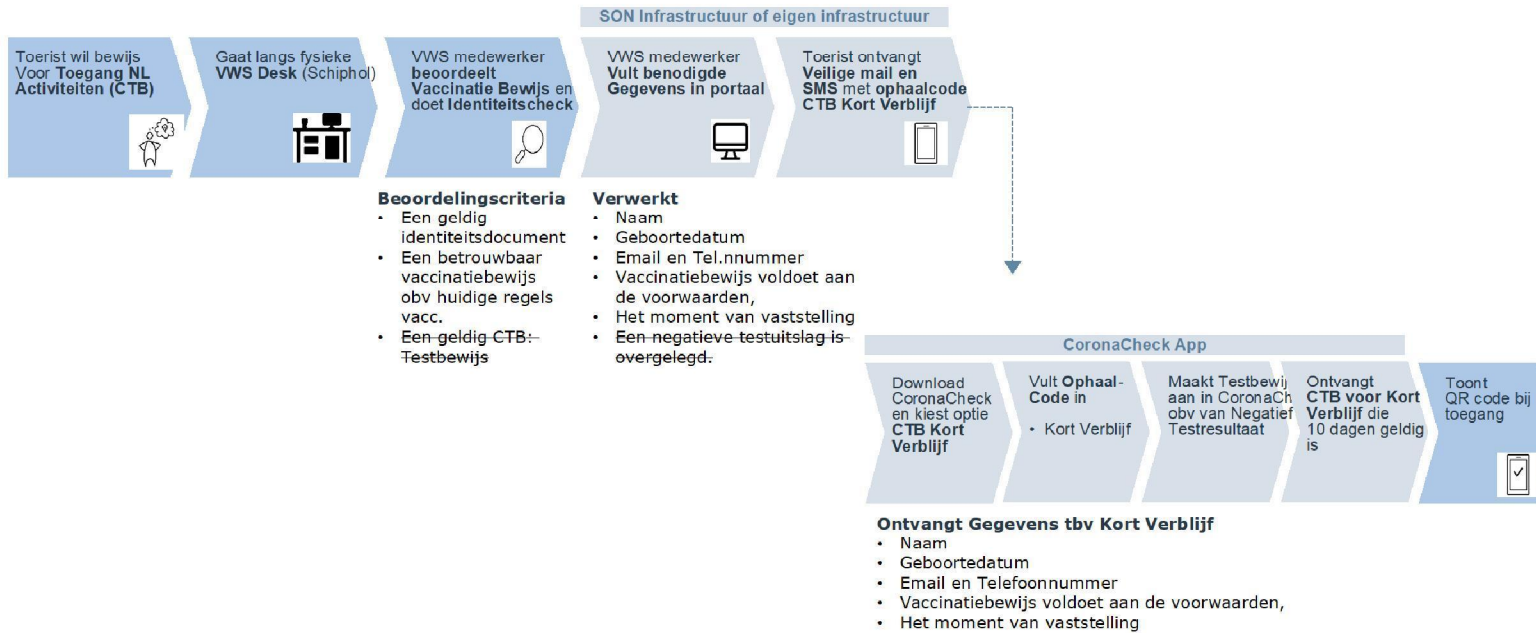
SON Infrastructuur of eigen infrastructuur

Toerist wil bewijs Voor **Toegang NL Activiteiten (CTB)**

Gaat langs fysieke **VWS Desk** (Schiphol)

VWS medewerker **beoordeelt Vaccinatie Bewijs** en doet **Identiteitscheck**

VWS medewerker **Vult benodigde Gegevens in portaal**

Toerist ontvangt **Veilige mail en SMS** met **ophaalcode CTB Kort Verblijf**

**Beoordelingscriteria**
- Een geldig identiteitsdocument
- Een betrouwbaar vaccinatiebewijs obv huidige regels vacc.
- ~~Een geldig CTB: Testbewijs~~

**Verwerkt**
- Naam
- Geboortedatum
- Email en Tel.nnummer
- Vaccinatiebewijs voldoet aan de voorwaarden,
- Het moment van vaststelling
- ~~Een negatieve testuitslag is overgelegd.~~

CoronaCheck App

Download CoronaCheck en kiest optie **CTB Kort Verblijf**

Vult **Ophaal-Code in**
- Kort Verblijf

Maakt Testbewij aan in CoronaCh obv van Negatief Testresultaat

Ontvangt **CTB voor Kort Verblijf** die 10 dagen geldig is

Toont QR code bij toegang

**Ontvangt Gegevens tbv Kort Verblijf**
- Naam
- Geboortedatum
- Email en Telefoonnummer
- Vaccinatiebewijs voldoet aan de voorwaarden,
- Het moment van vaststelling